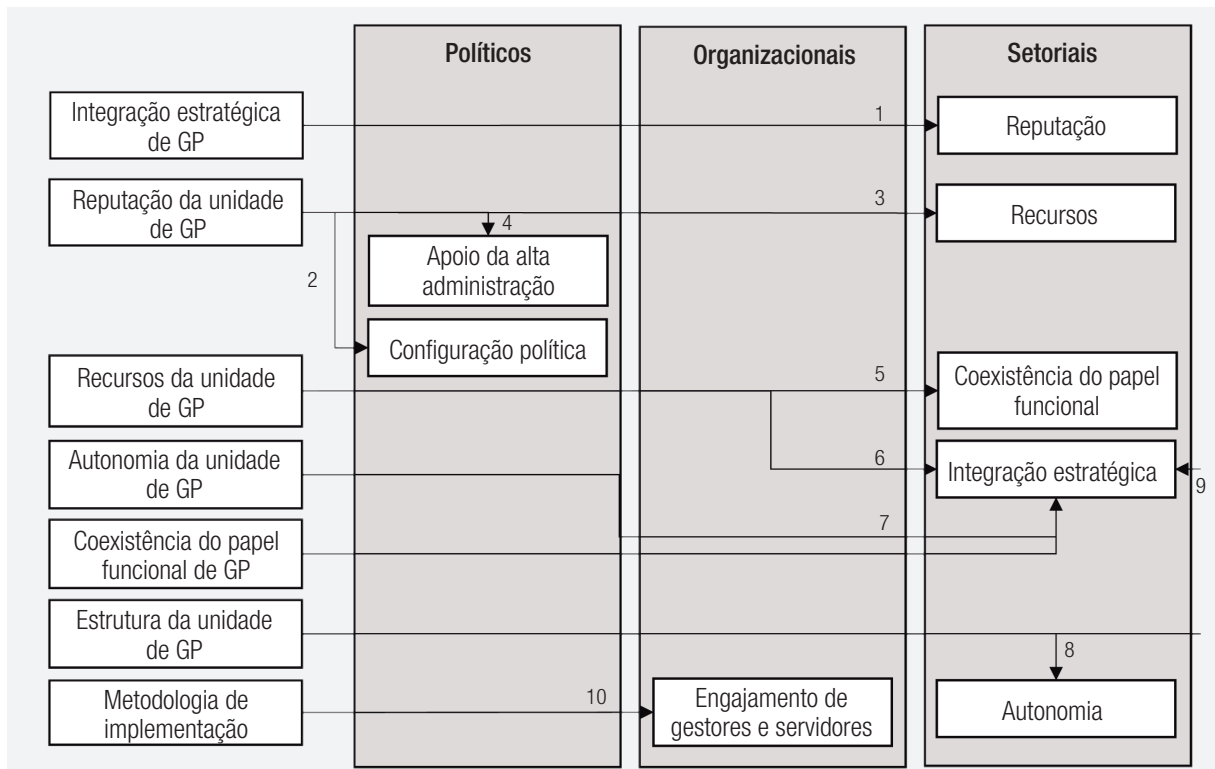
Políticos

Organizacionais

Setoriais

Integração estratégica de GP

1

Reputação

Reputação da unidade de GP

3

Recursos

4

Apoio da alta administração

2

Configuração política

Recursos da unidade de GP

5

Coexistência do papel funcional

Autonomia da unidade de GP

6

Integração estratégica

9

7

Coexistência do papel funcional de GP

Estrutura da unidade de GP

8

Metodologia de implementação

10

Engajamento de gestores e servidores

Autonomia